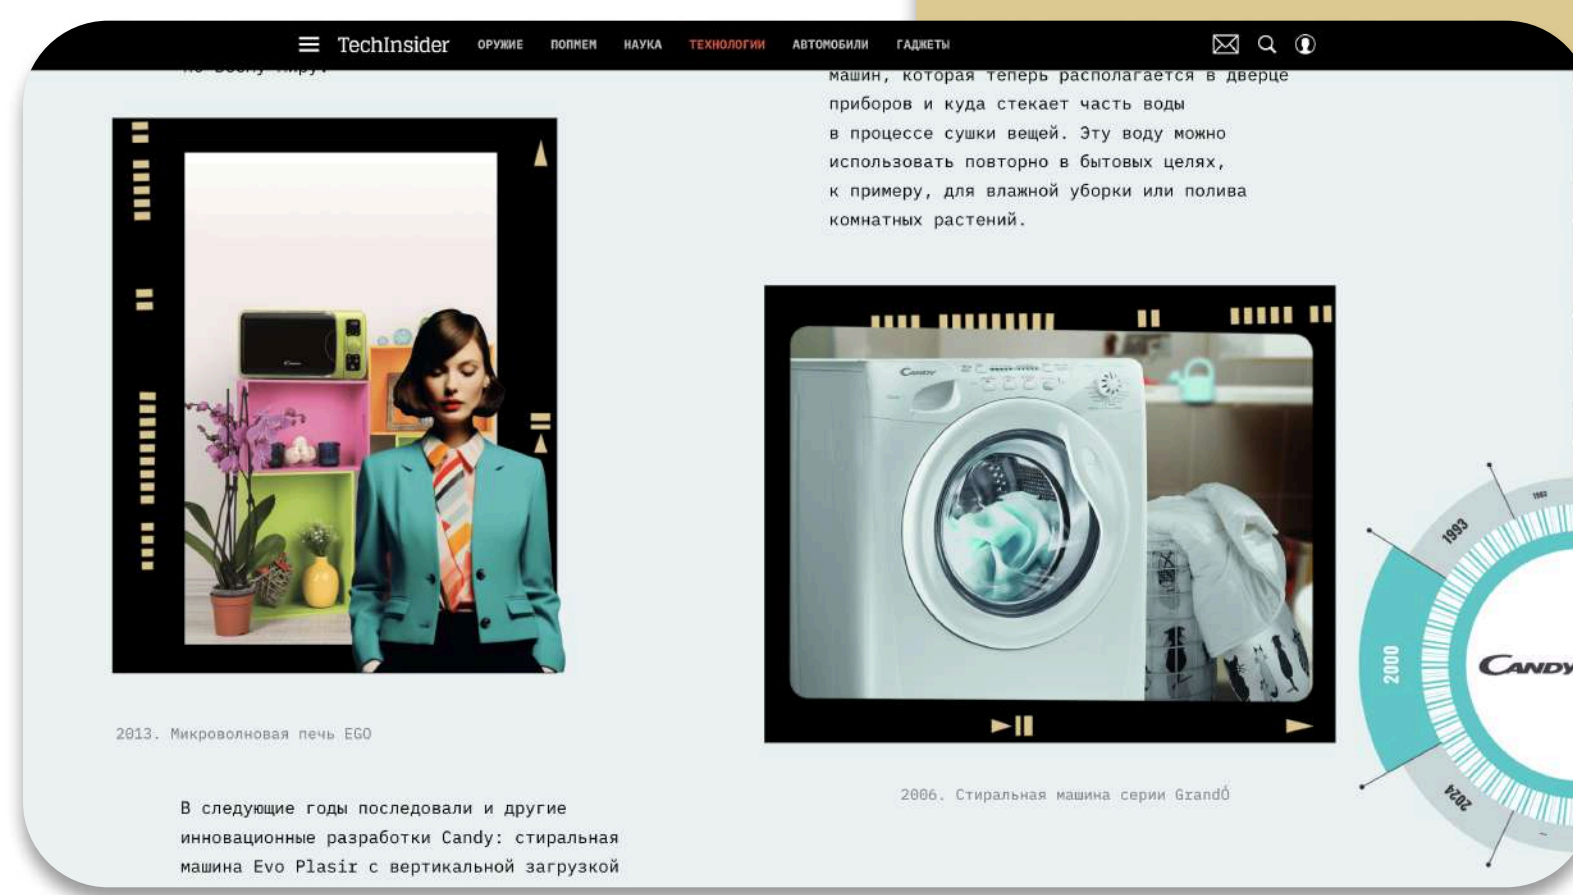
TechInsider ОРУЖИЕ ПОПМЕХ НАУКА ТЕХНОЛОГИИ АВТОМОБИЛИ ГАДЖЕТЫ

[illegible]

машин, которая теперь располагается в дверце приборов и куда стекает часть воды в процессе сушки вещей. Эту воду можно использовать повторно в бытовых целях, к примеру, для влажной уборки или полива комнатных растений.

2013. Микроволновая печь EGO

2006. Стиральная машина серии GrandÓ

1993

2000

2024

CANDY

В следующие годы последовали и другие инновационные разработки Candy: стиральная машина Evo Plasir с вертикальной загрузкой